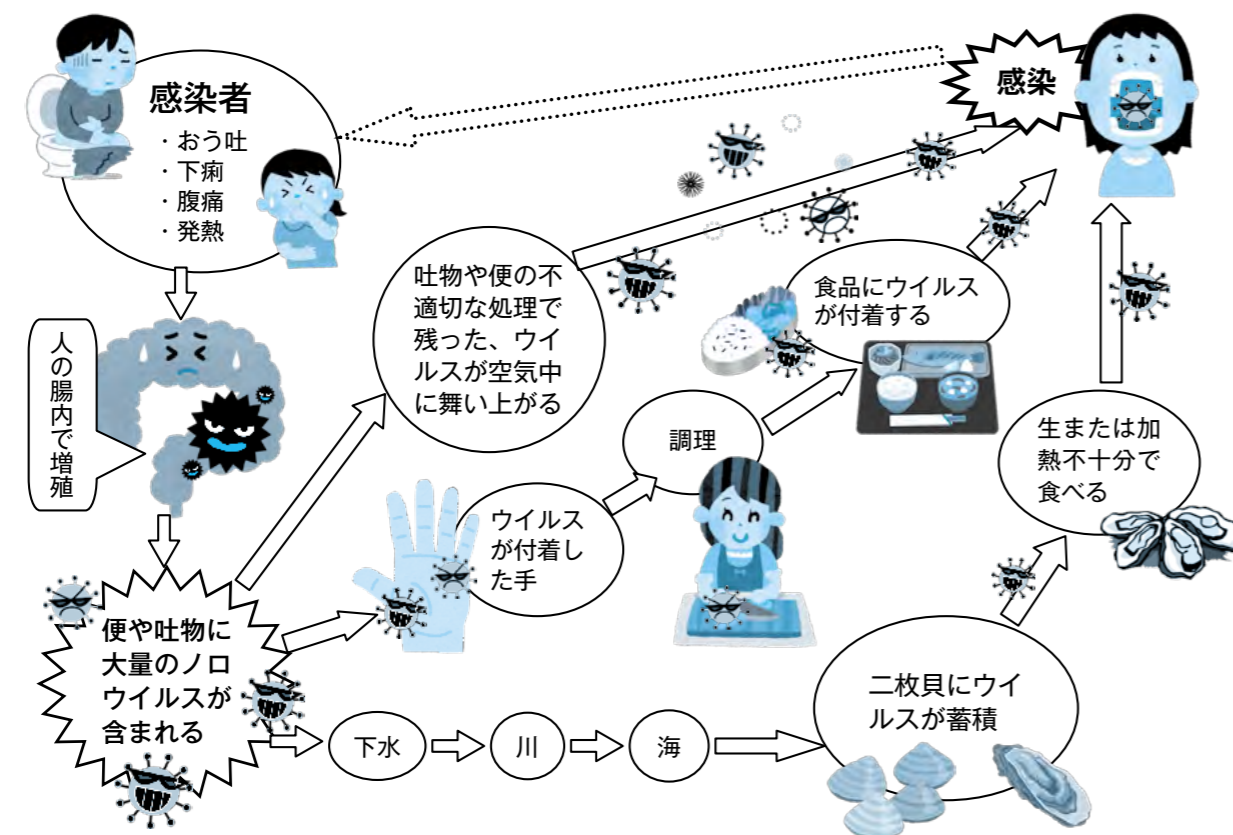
感染者
・おう吐
・下痢
・腹痛
・発熱

感染

人の腸内で増殖

吐物や便の不適切な処理で残った、ウイルスが空気中に舞い上がる

食品にウイルスが付着する

調理

ウイルスが付着した手

生または加熱不十分で食べる

便や吐物に大量のノロウイルスが含まれる

下水

川

海

二枚貝にウイルスが蓄積